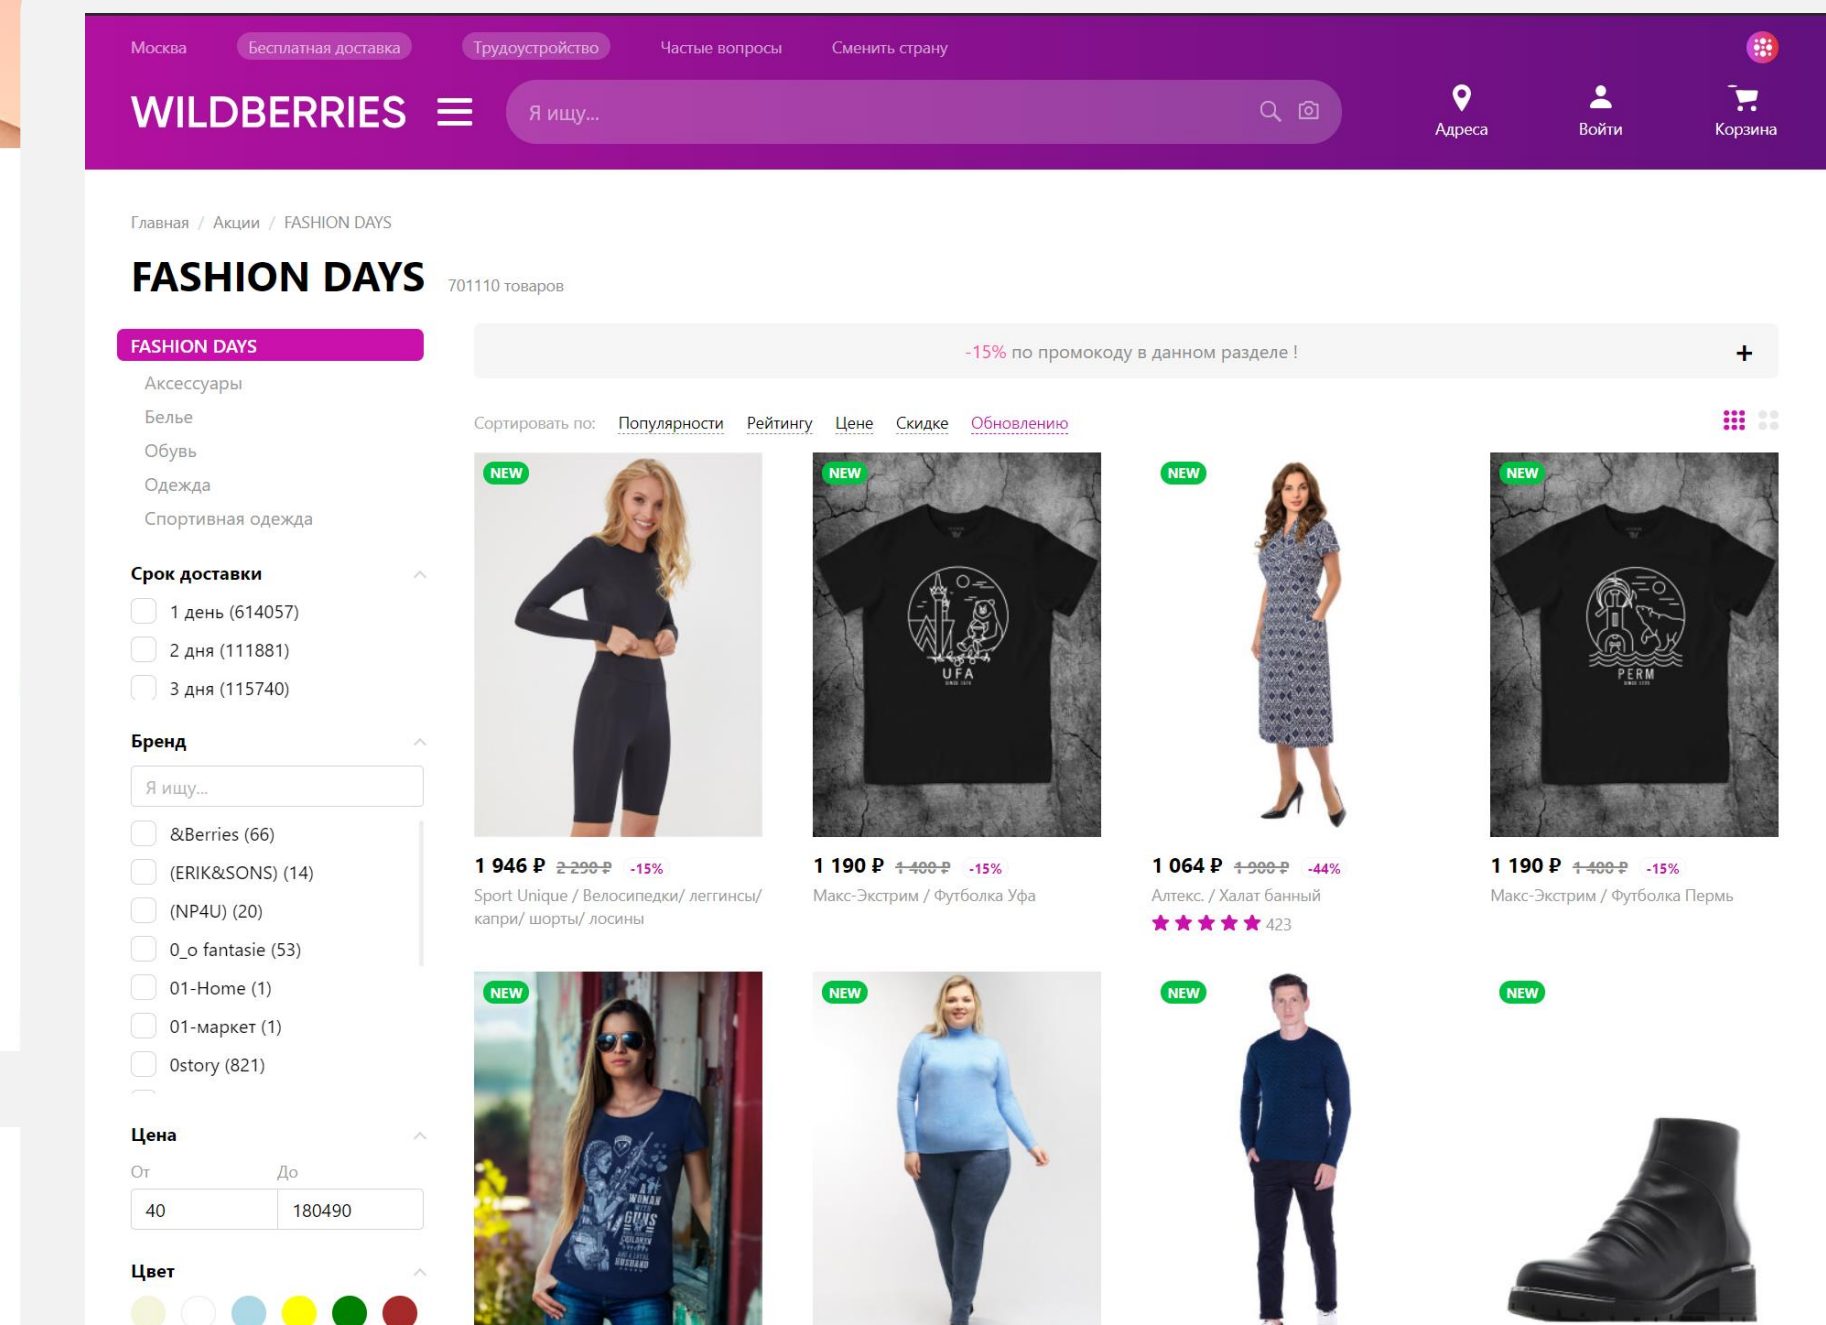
Москва Бесплатная доставка Трудоустройство Частые вопросы Сменить страну

WILDBERRIES

Я ищу...

Адреса Войти Корзина

Главная / Акции / FASHION DAYS

FASHION DAYS 701110 товаров

FASHION DAYS
Аксессуары
Белье
Обувь
Одежда
Спортивная одежда

Срок доставки
1 день (614057)
2 дня (111881)
3 дня (115740)

Бренд
Я ищу...
&Berries (66)
(ERIK&SONS) (14)
(NP4U) (20)
0_o fantasie (53)
01-Home (1)
01-маркет (1)
0story (821)

Цена
От До
40 180490

Цвет

-15% по промокоду в данном разделе !

+

Сортировать по: Популярности Рейтингу Цене Скидке Обновлению

NEW
UFA
PERM

1 946 ₽ 2 290 ₽ -15%
Sport Unique / Велосипедки/ леггинсы/ капри/ шорты/ лосины

1 190 ₽ 1 400 ₽ -15%
Макс-Экстрим / Футболка Уфа

1 064 ₽ 1 900 ₽ -44%
Алтекс. / Халат банный
423

1 190 ₽ 1 400 ₽ -15%
Макс-Экстрим / Футболка Пермь

NEW
NEW
NEW
NEW